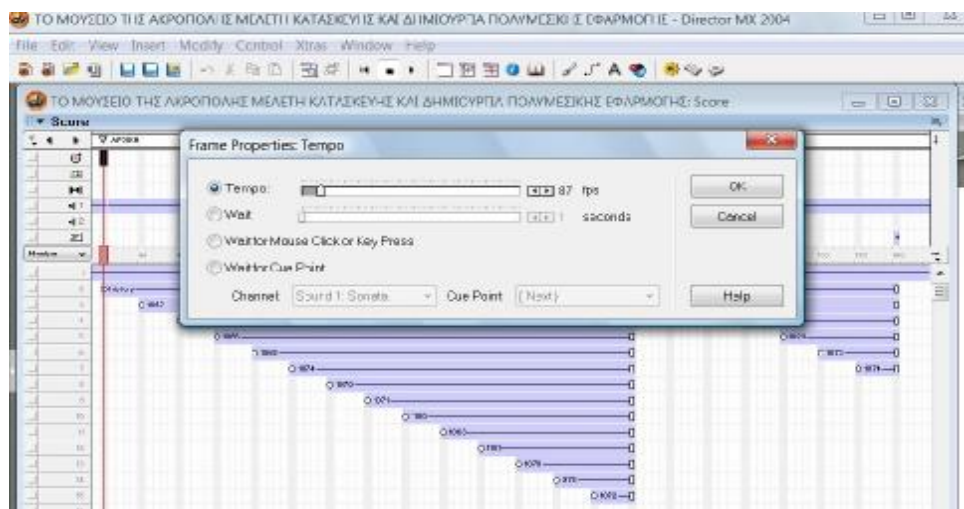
ΤΟ ΜΟΥΣΕΙΟ ΤΗΣ ΑΚΡΟΠΟΛΗΣ ΜΕΛΕΤΗ ΚΑΤΑΣΚΕΥΗΣ ΚΑΙ ΔΗΜΙΟΥΡΓΙΑ ΠΟΛΥΜΕΣΙΚΗΣ ΕΦΑΡΜΟΓΗΣ - Director MX 2004

File Edit View Insert Modify Control Xtras Window Help

ΤΟ ΜΟΥΣΕΙΟ ΤΗΣ ΑΚΡΟΠΟΛΗΣ ΜΕΛΕΤΗ ΚΑΤΑΣΚΕΥΗΣ ΚΑΙ ΔΗΜΙΟΥΡΓΙΑ ΠΟΛΥΜΕΣΙΚΗΣ ΕΦΑΡΜΟΓΗΣ: Score

Score

Frame Properties: Tempo

Tempo: 87 fps

Wait 1 seconds

Wait for Mouse Click or Key Press

Wait for Cue Point

Channel Sound 1: Sonata Cue Point {Next}

OK

Cancel

Help